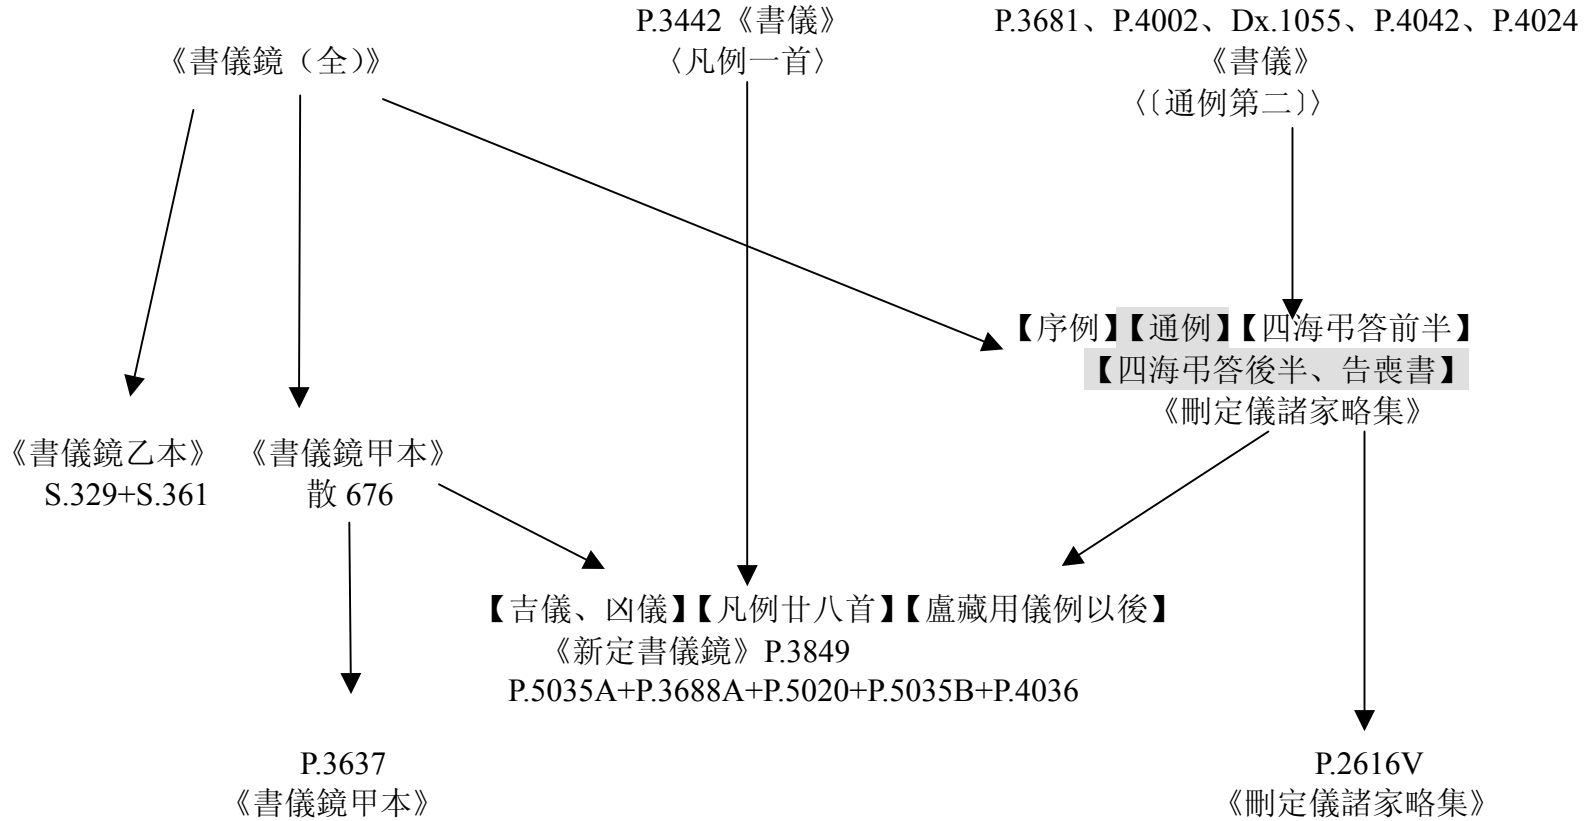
P.3442《書儀》
〈凡例一首〉

P.3681、P.4002、Dx.1055、P.4042、P.4024
《書儀》
〈〔通例第二〕〉

《書儀鏡（全）》

【序例】【通例】【四海弔答前半】
【四海弔答後半、告喪書】
《刪定儀諸家略集》

《書儀鏡乙本》
S.329+S.361

《書儀鏡甲本》
散 676

【吉儀、凶儀】【凡例廿八首】【盧藏用儀例以後】
《新定書儀鏡》P.3849
P.5035A+P.3688A+P.5020+P.5035B+P.4036

P.3637
《書儀鏡甲本》

P.2616V
《刪定儀諸家略集》